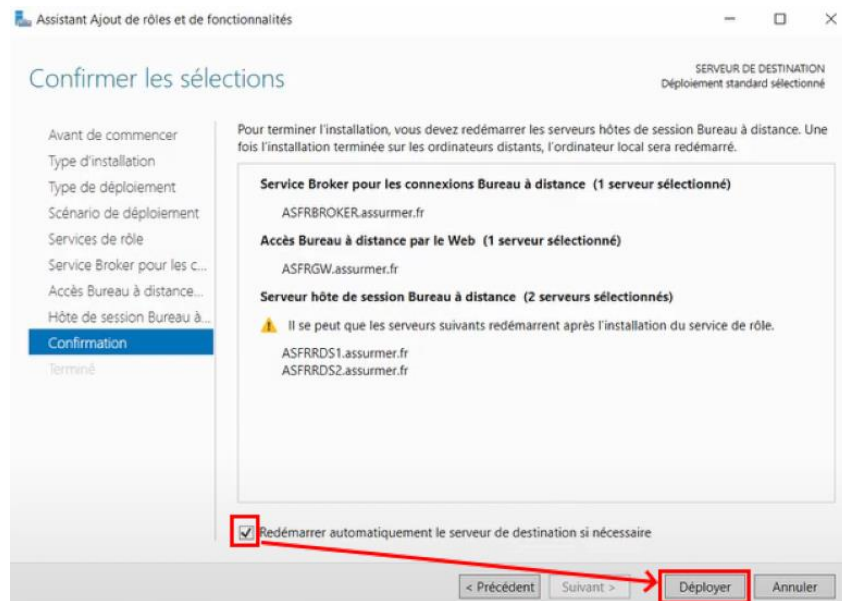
Assistant Ajout de rôles et de fonctionnalités

Confirmer les sélections

SERVEUR DE DESTINATION
Déploiement standard sélectionné

Avant de commencer
Type d'installation
Type de déploiement
Scénario de déploiement
Services de rôle
Service Broker pour les c...
Accès Bureau à distance...
Hôte de session Bureau à...
Confirmation
Terminé

Pour terminer l'installation, vous devez redémarrer les serveurs hôtes de session Bureau à distance. Une fois l'installation terminée sur les ordinateurs distants, l'ordinateur local sera redémarré.

Service Broker pour les connexions Bureau à distance (1 serveur sélectionné)

ASFRBROKER.assurmer.fr

Accès Bureau à distance par le Web (1 serveur sélectionné)

ASFRGW.assurmer.fr

Serveur hôte de session Bureau à distance (2 serveurs sélectionnés)

Il se peut que les serveurs suivants redémarrent après l'installation du service de rôle.

ASFRRDS1.assurmer.fr
ASFRRDS2.assurmer.fr

Redémarrer automatiquement le serveur de destination si nécessaire

< Précédent
Suivant >
Déployer
Annuler